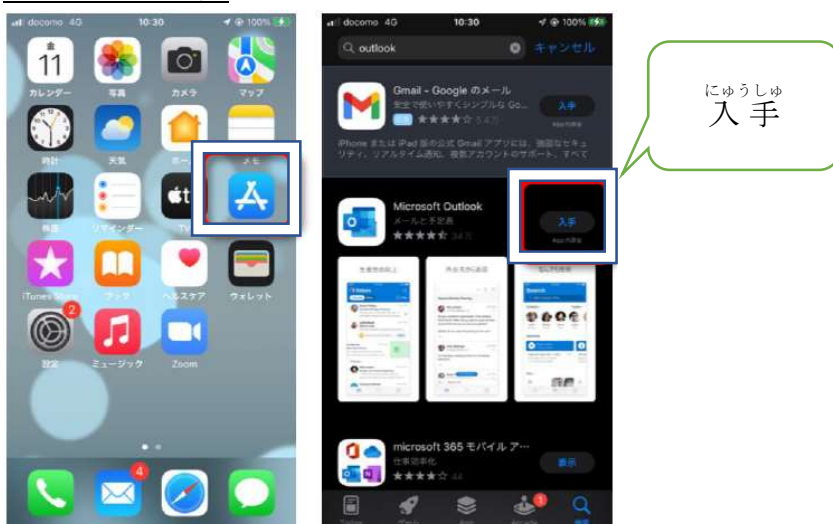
docomo 4G 10:30 100%

金
11
カレンダー 写真 カメラ マップ

時計 天気 ホー メモ

株価 リマインダー TV

iTunes Store ブック ヘルスケア ウォレット

2
設定 ミュージック Zoom

4

docomo 4G 10:30 100%

outlook キャンセル

Gmail - Google のメール
安全で使いやすくシンプルな Go...
★★★★☆ 5.4万
入手
App内課金

iPhone または iPad 版の公式 Gmail アプリには、強固なセキュリティ、リアルタイム通知、複数アカウントのサポート、すべて

Microsoft Outlook
メールと予定表
★★★★☆ 34万
入手
App内課金

生産性の向上 共有化が迅速 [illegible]

Search

microsoft 365 モバイル ア...
仕事効率化
★★★★☆
表示

1

入手（にゅうしゅ）